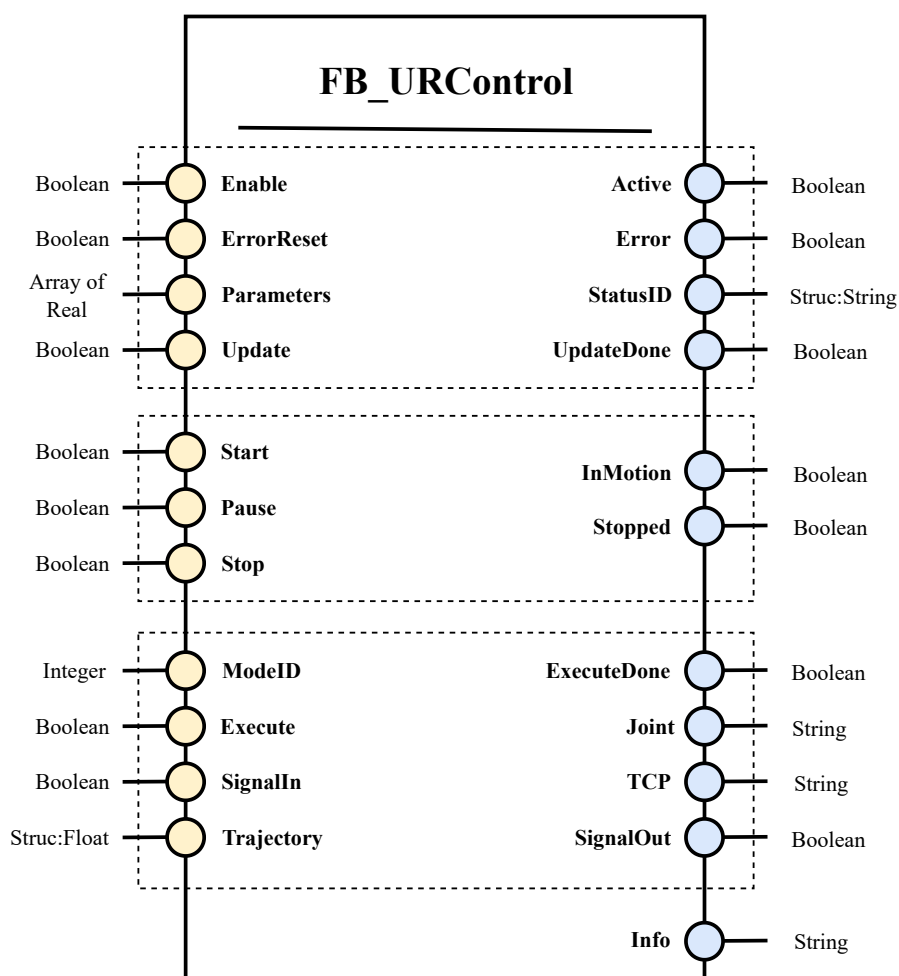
FB_URControl

Boolean Enable
Boolean ErrorReset
Array of Real Parameters
Boolean Update

Active Boolean
Error Boolean
StatusID Struc:String
UpdateDone Boolean

Boolean Start
Boolean Pause
Boolean Stop

InMotion Boolean
Stopped Boolean

Integer ModeID
Boolean Execute
Boolean SignalIn
Struc:Float Trajectory

ExecuteDone Boolean
Joint String
TCP String
SignalOut Boolean

Info String